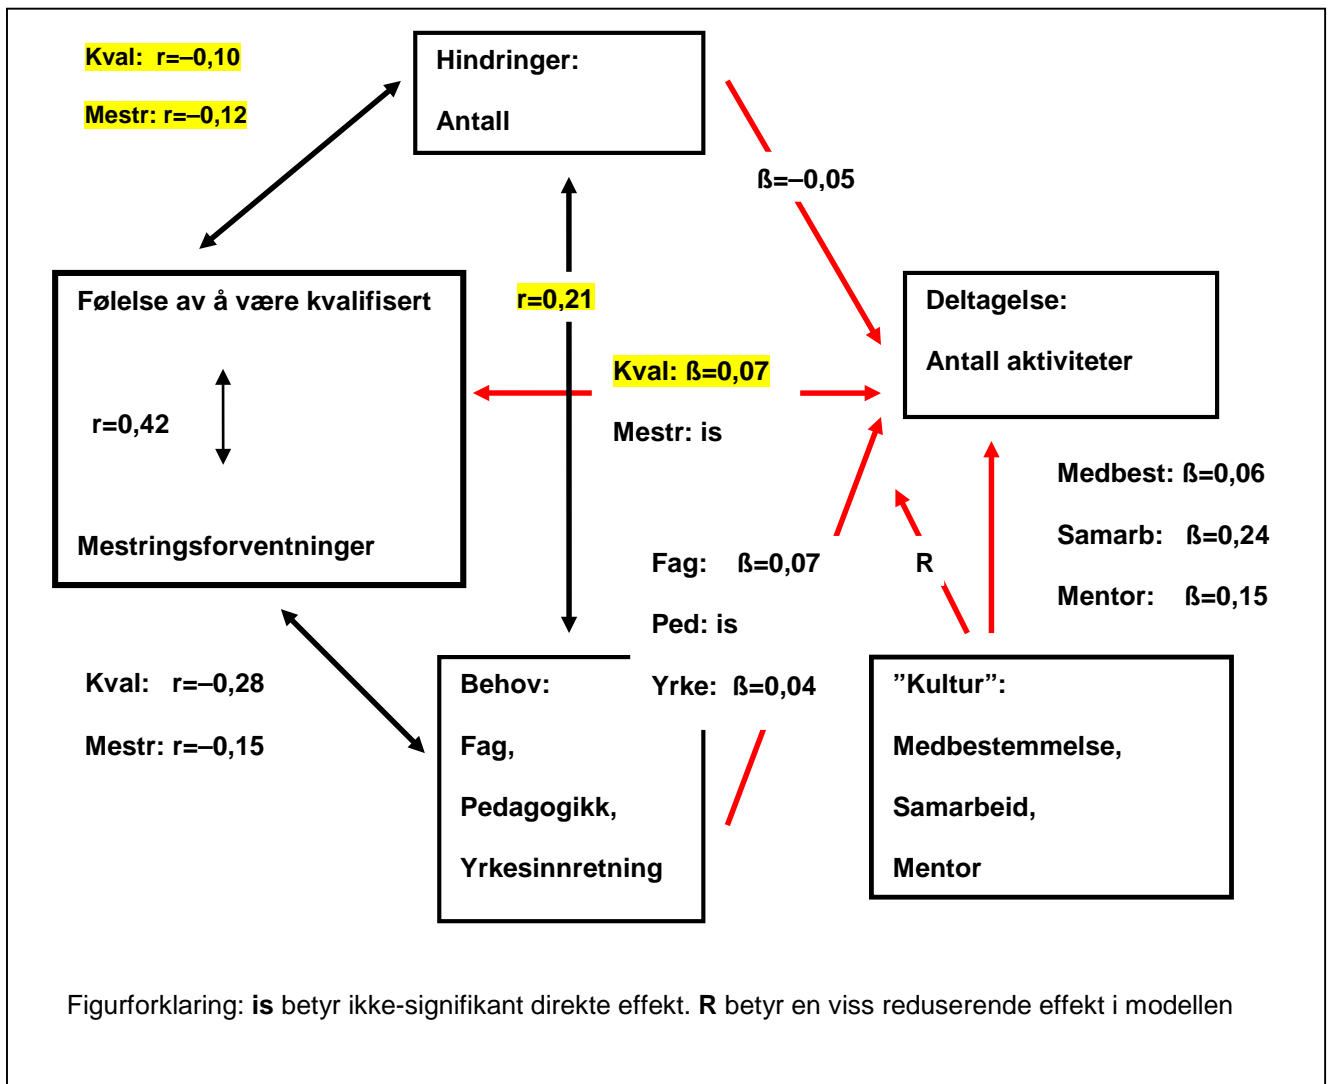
Kval: r=–0,10

Mestr: r=–0,12

Hindringer:

Antall

ß=–0,05

Følelse av å være kvalifisert

r=0,42

Mestringsforventninger

r=0,21

Kval: ß=0,07

Mestr: is

Deltagelse:

Antall aktiviteter

Medbest: ß=0,06

Samarb: ß=0,24

Mentor: ß=0,15

Fag: ß=0,07

Ped: is

Yrke: ß=0,04

R

Kval: r=–0,28

Mestr: r=–0,15

Behov:

Fag,

Pedagogikk,

Yrkesinnretning

”Kultur”:

Medbestemmelse,

Samarbeid,

Mentor

Figurforklaring: **is** betyr ikke-signifikant direkte effekt. **R** betyr en viss reduserende effekt i modellen